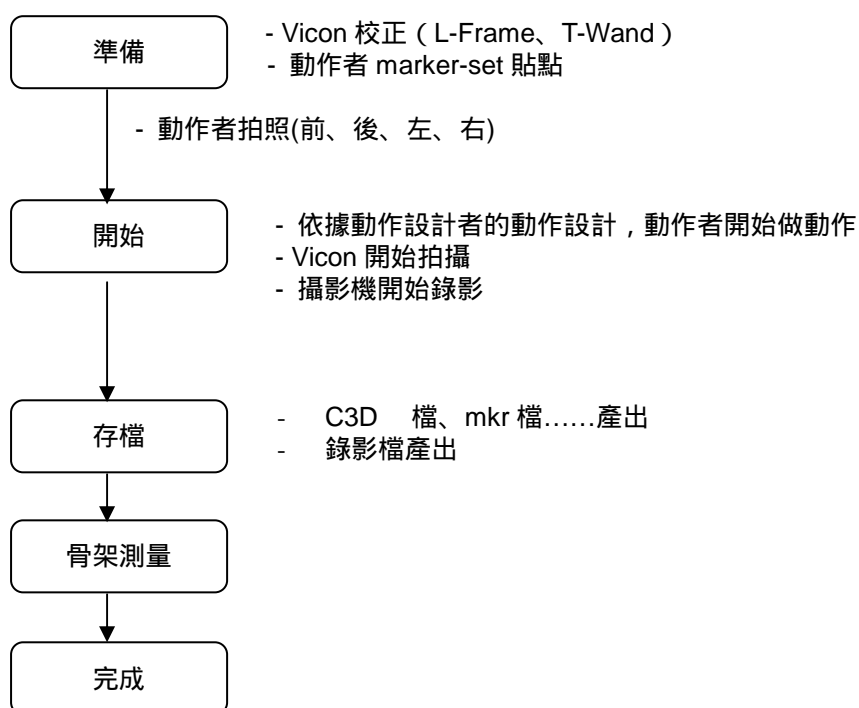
準備

- Vicon 校正（L-Frame、T-Wand）
- 動作者 marker-set 貼點

- 動作者拍照(前、後、左、右)

開始

- 依據動作設計者的動作設計，動作者開始做動作
- Vicon 開始拍攝
- 攝影機開始錄影

存檔

- C3D 檔、mkr 檔……產出
- 錄影檔產出

骨架測量

完成